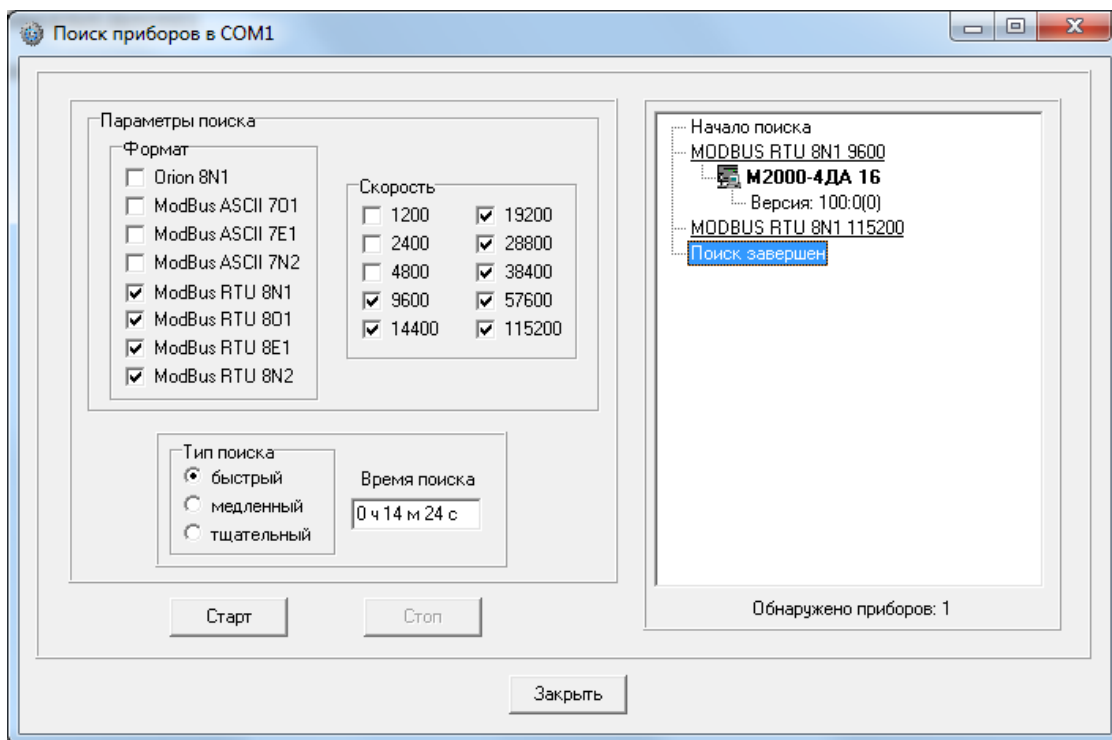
Поиск приборов в COM1

Параметры поиска

Формат
Orion 8N1
ModBus ASCII 7O1
ModBus ASCII 7E1
ModBus ASCII 7N2
ModBus RTU 8N1
ModBus RTU 8O1
ModBus RTU 8E1
ModBus RTU 8N2

Скорость
1200
2400
4800
9600
14400
19200
28800
38400
57600
115200

Тип поиска
быстрый
медленный
тщательный

Время поиска
0 ч 14 м 24 с

Старт
Стоп

Начало поиска
MODBUS RTU 8N1 9600
М2000-4ДА 16
Версия: 100:0(0)
MODBUS RTU 8N1 115200
Поиск завершен

Обнаружено приборов: 1

Закрыть